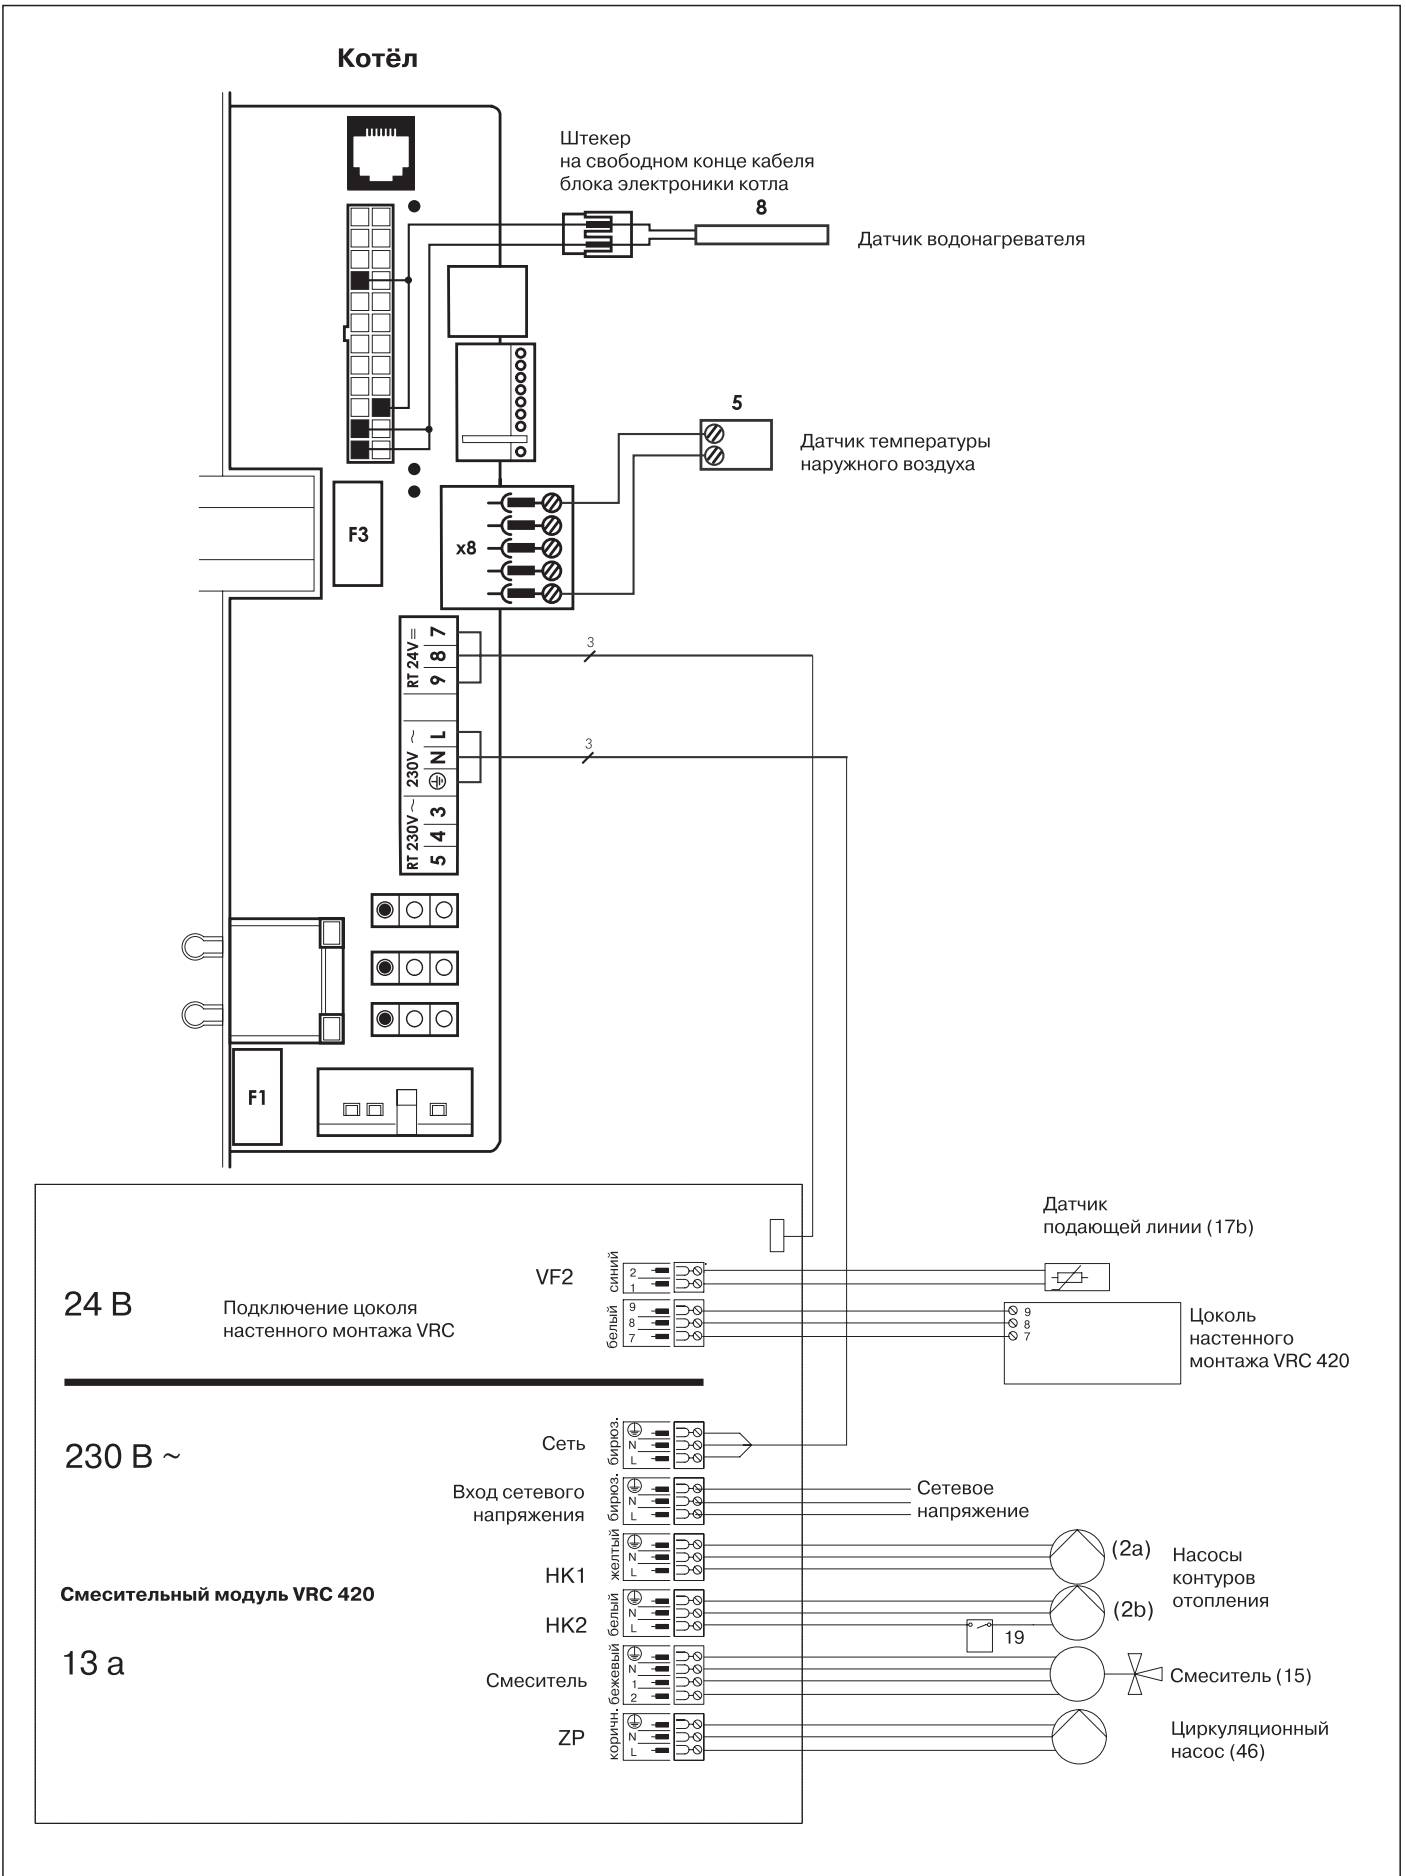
Котёл

Штекер
на свободном конце кабеля
блока электроники котла

8

Датчик водонагревателя

5

Датчик температуры
наружного воздуха

F3

x8

RT 24V =
9 8 7

230V ~
⊕ N L

RT 230V ~
5 4 3

3

3

F1

Датчик
подающей линии (17b)

24 В

Подключение цоколя
настенного монтажа VRC

VF2

синий
2
1

белый
9
8
7

9
8
7

Цоколь
настенного
монтажа VRC 420

230 В ~

Сеть

бирюз.
N
L

Вход сетевого
напряжения

бирюз.
N
L

Сетевое
напряжение

HK1

желтый
N
L

(2a)

Насосы
контуров
отопления

Смесительный модуль VRC 420

HK2

белый
N
L

(2b)

19

13 a

Смеситель

бежевый
N
1
2

Смеситель (15)

ZP

коричн.
N
L

Циркуляционный
насос (46)